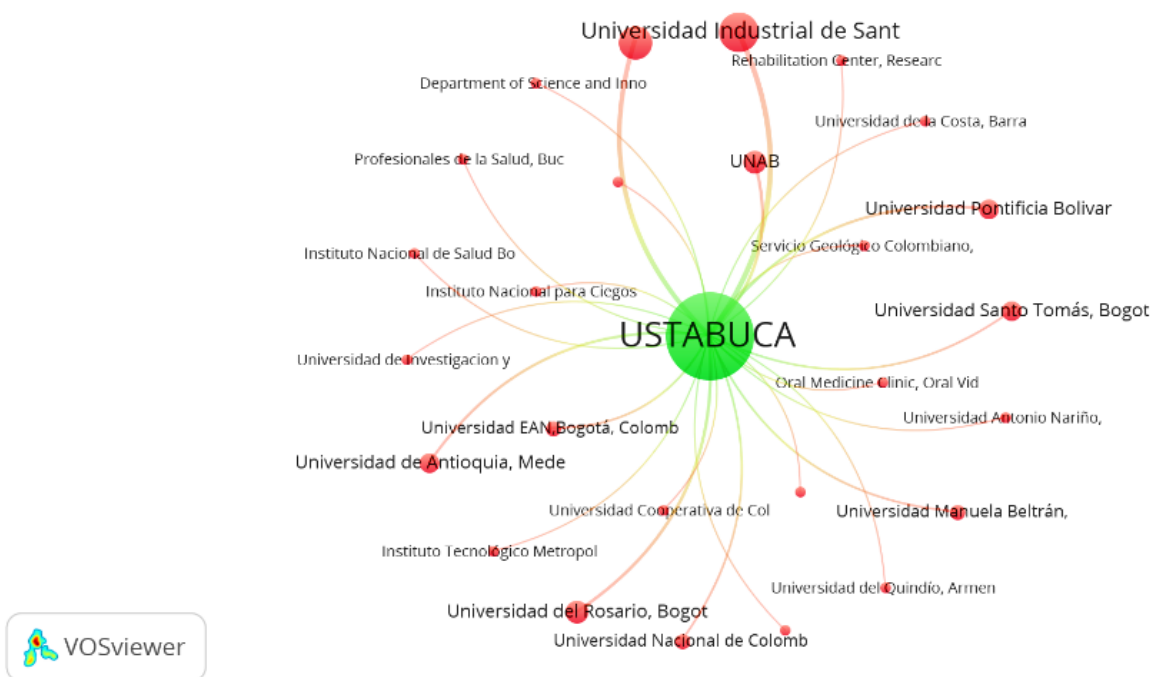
Universidad Industrial de Sant
Rehabilitation Center, Researc
Department of Science and Inno
Universidad de la Costa, Barra
Profesionales de la Salud, Buc
UNAB
Universidad Pontificia Bolivar
Servicio Geológico Colombiano,
Instituto Nacional de Salud Bo
Instituto Nacional para Ciegos
Universidad Santo Tomás, Bogot
USTABUCA
Universidad de Investigacion y
Oral Medicine Clinic, Oral Vid
Universidad Antonio Nariño,
Universidad EAN Bogotá, Colomb
Universidad de Antioquia, Mede
Universidad Cooperativa de Col
Universidad Manuela Beltrán,
Instituto Tecnológico Metropol
Universidad del Quindío, Armen
Universidad del Rosario, Bogot
Universidad Nacional de Colomb
VOSviewer